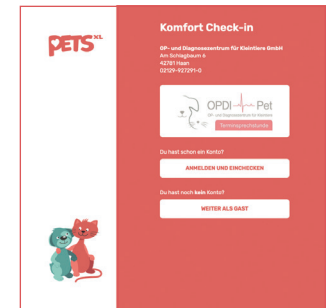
PETS XL

Komfort Check-in

OP- und Diagnosezentrum für Kleintiere GmbH
Am Schlagbaum 4
42781 Haan
02129-927291-0

OPDi Pet
OP- und Diagnosezentrum für Kleintiere
Terminsprechstunde

Du hast schon ein Konto?

ANMELDEN UND EINCHECKEN

Du hast noch kein Konto?

WEITER ALS GAST